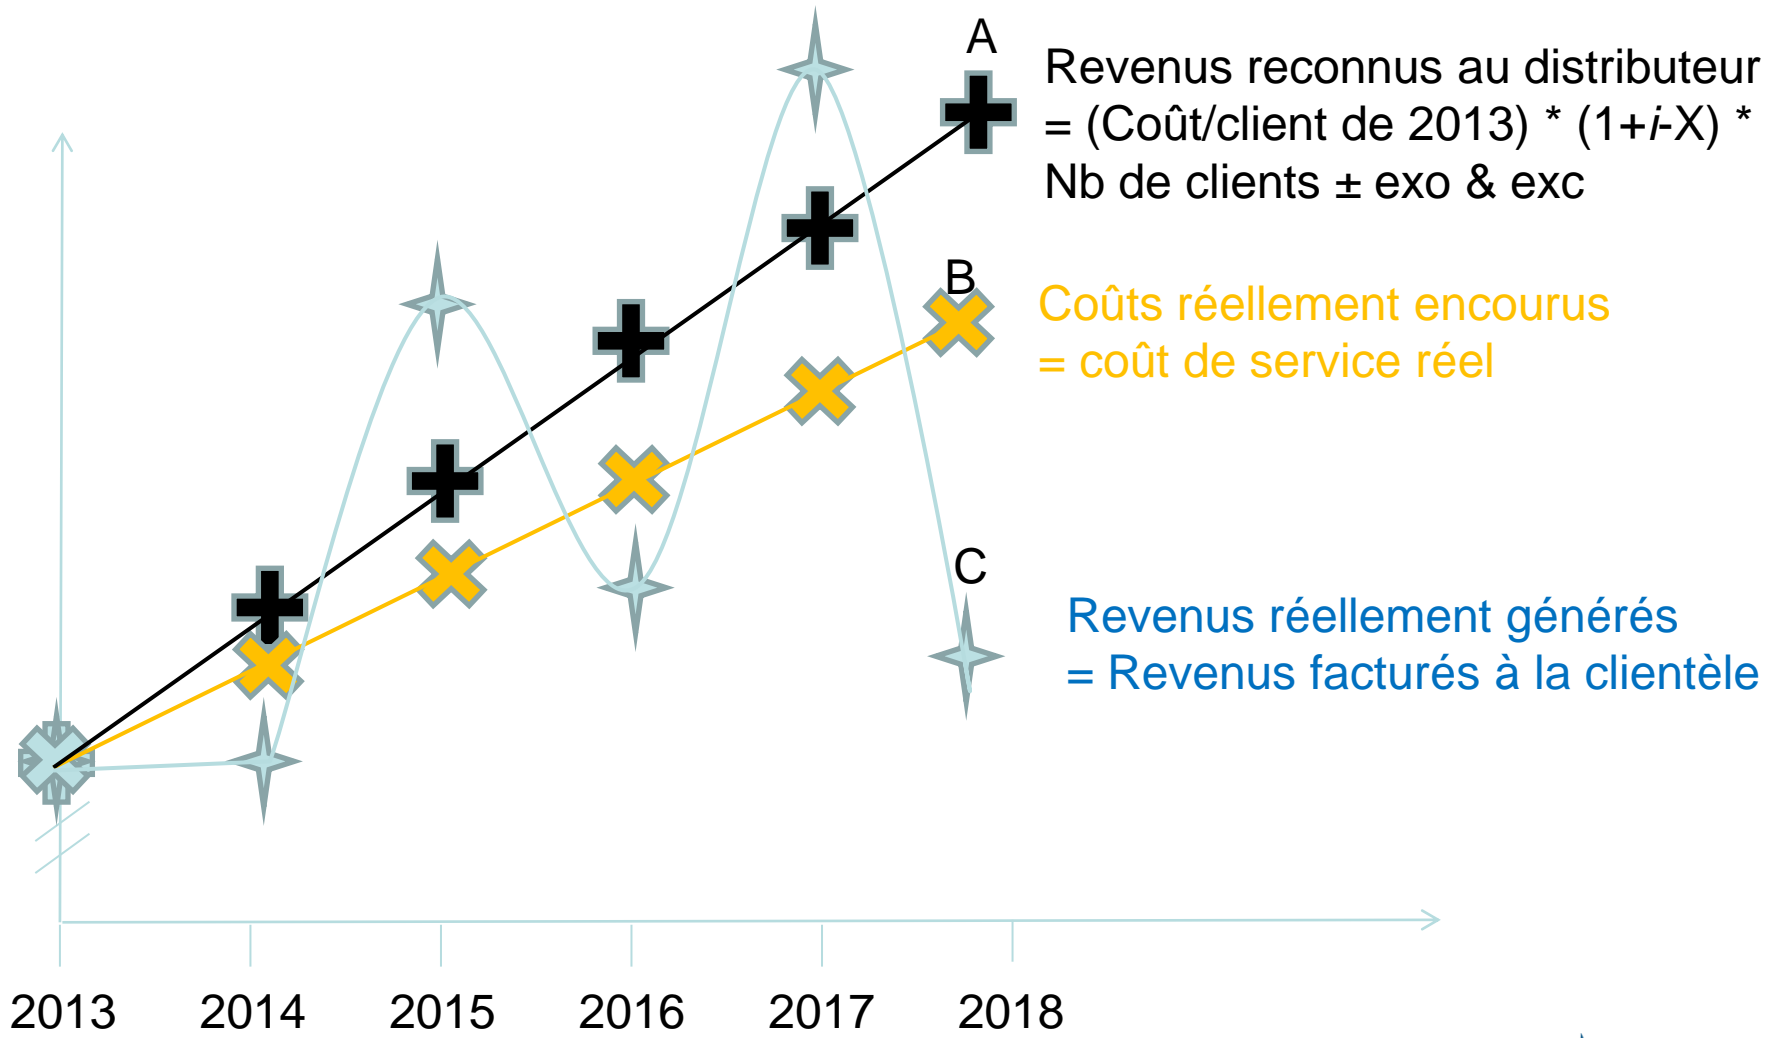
A

Revenus reconnus au distributeur = (Coût/client de 2013) * (1+$i$-X) * Nb de clients ± exo & exc

B

Coûts réellement encourus = coût de service réel

C

Revenus réellement générés = Revenus facturés à la clientèle

2013 2014 2015 2016 2017 2018